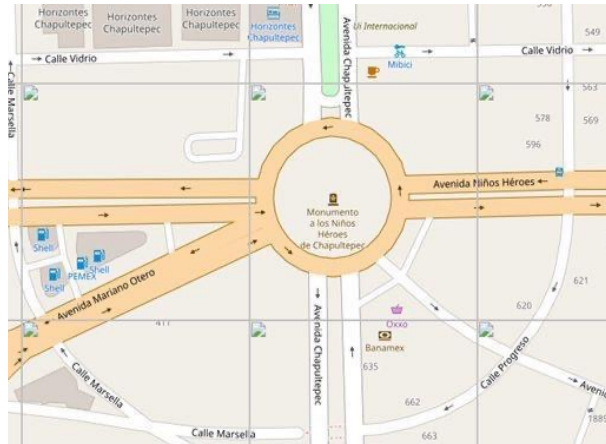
Horizontes Chapultepec
Horizontes Chapultepec
Horizontes Chapultepec
Horizontes Chapultepec
Avenida Chapultepec
U Internacional
550
549
Calle Vidrio
Calle Vidrio
Mibici
Calle Marsella
563
578
569
596
Avenida Niños Héroes
Monumento a los Niños Héroes de Chapultepec
Shell
Shell
PEMEX
Shell
Avenida Mariano Otero
411
Avenida Chapultepec
Oxxo
Banamex
621
620
635
Calle Marsella
Calle Progreso
Avenida
662
1885
Calle Marsella
663